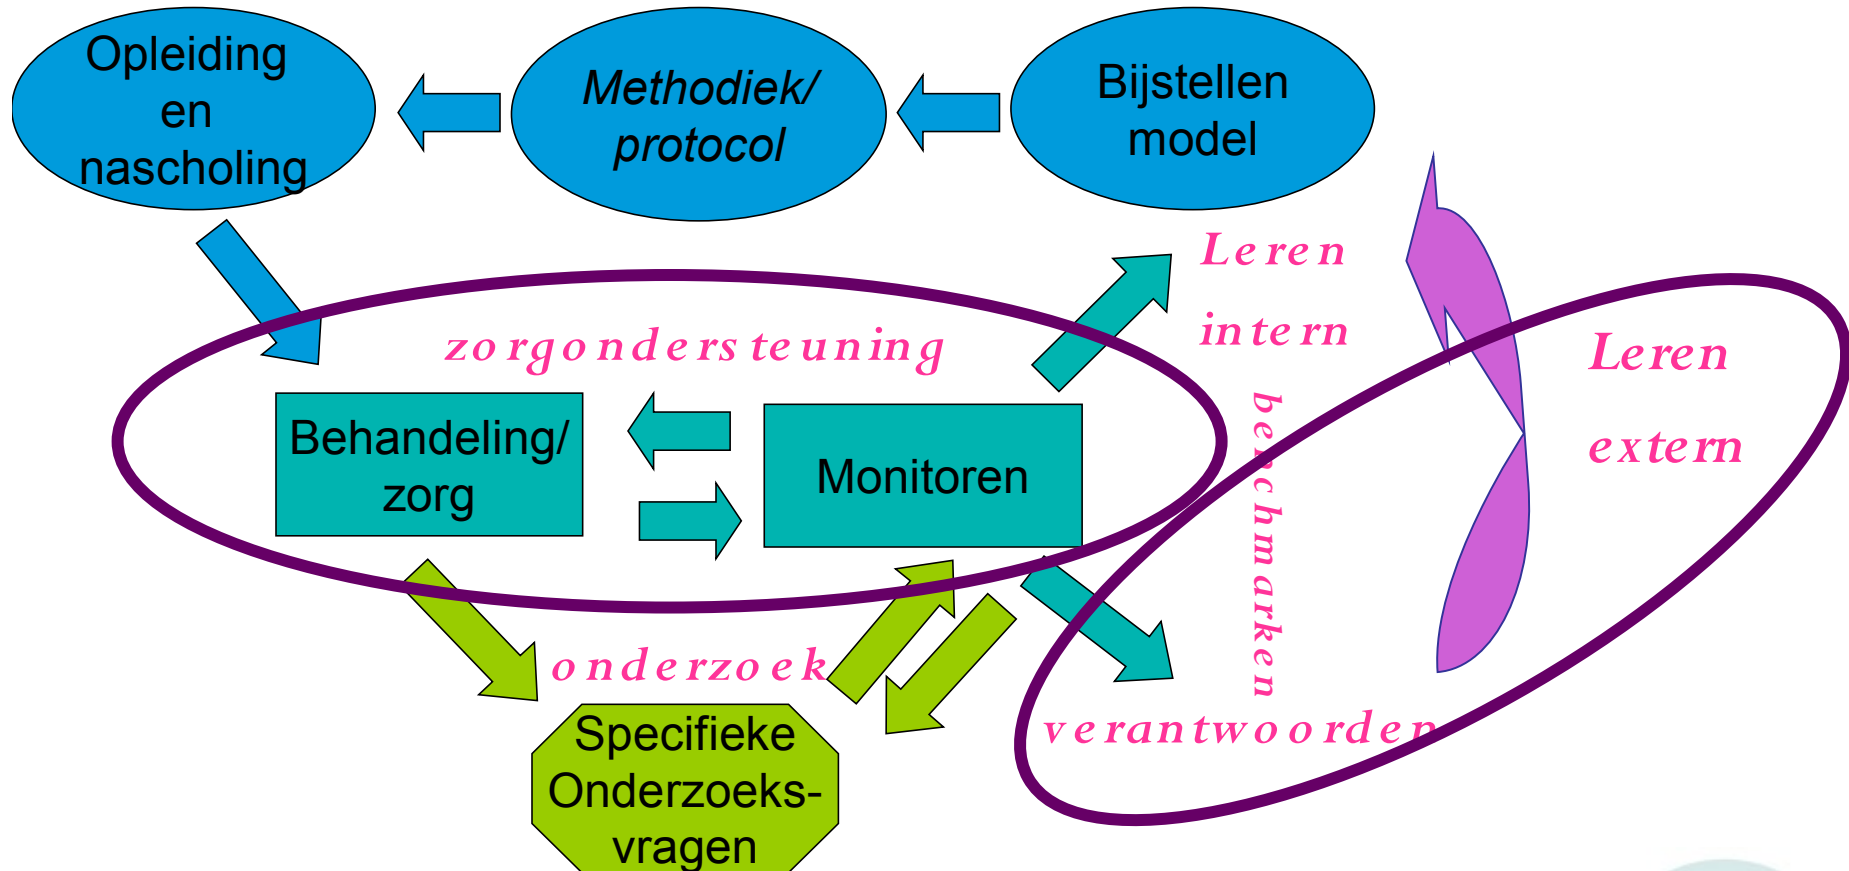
Opleiding en nascholing

Methodiek/ protocol

Bijstellen model

Leren intern

zorgondersteuning

Leren extern

Behandeling/ zorg

Monitoren

benchmarken

onderzoek

verantwoorden

Specifieke Onderzoeks-vragen